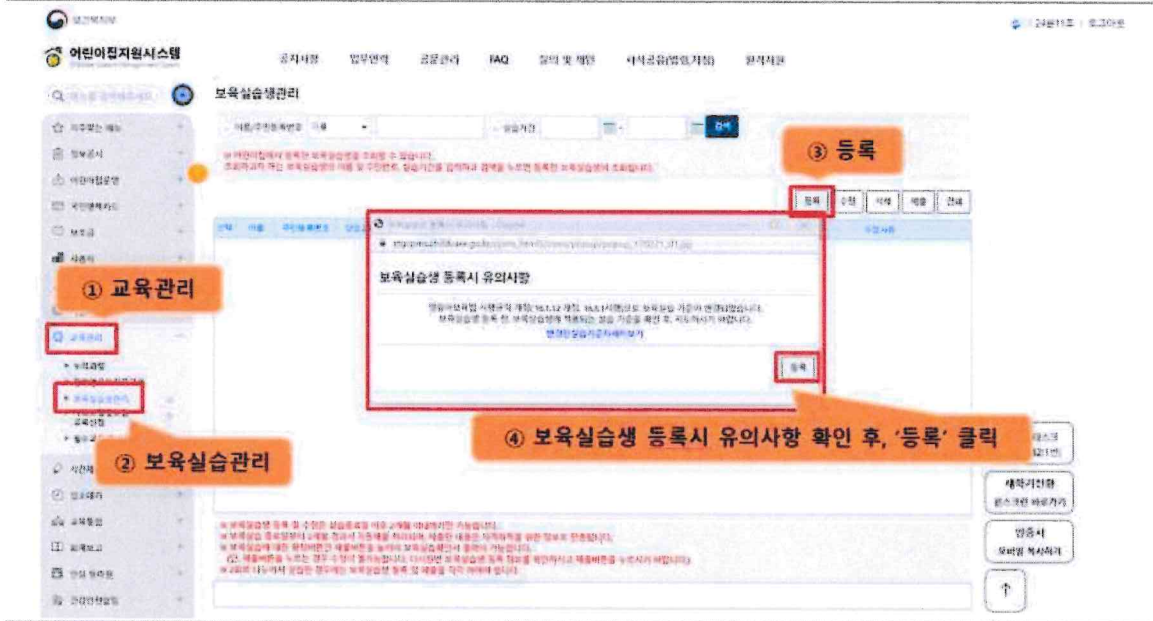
보건복지부

어린이집지원시스템

공지사항 업무연락 공문관리 FAQ 질의 및 개선 지식공유(법령/자료) 원격지원

보육실습생관리

③ 등록

등록 수정 삭제 제출 전체

보육실습생 등록시 유의사항

영유아보육법 시행규칙 개정(16.1.12 개정, 16.3.1시행)으로 보육실습 기준이 변경되었습니다.
보육실습생 등록 전 보육실습생에 적용되는 실습 기준을 확인 후, 지도하시기 바랍니다.

등록

① 교육관리

교육관리

보육실습관리

② 보육실습관리

④ 보육실습생 등록시 유의사항 확인 후, '등록' 클릭

생활기간환

양중시